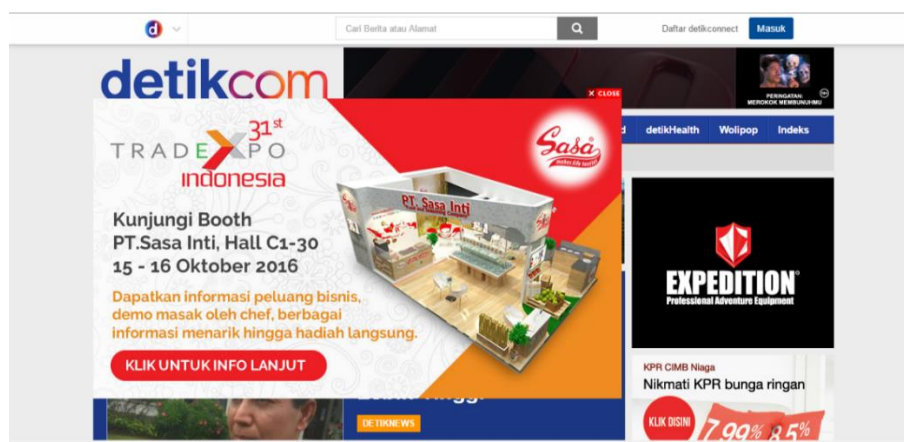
d

Cari Berita atau Alamat

Daftar detikconnect Masuk

detikcom

PERINGATAN: MEROKOK MEMBUNUHMU

× CLOSE

d detikHealth Wolipop Indeks

TRADE EXPO 31st Indonesia

Sasa makes life tasteful

PT. Sasa Inti

Kunjungi Booth PT.Sasa Inti, Hall C1-30 15 - 16 Oktober 2016

Dapatkan informasi peluang bisnis, demo masak oleh chef, berbagai informasi menarik hingga hadiah langsung.

KLIK UNTUK INFO LANJUT

EXPEDITION
Professional Adventure Equipment

KPR CIMB Niaga
Nikmati KPR bunga ringan

KLIK DISINI 7.99% 8.5%

DETIKNEWS